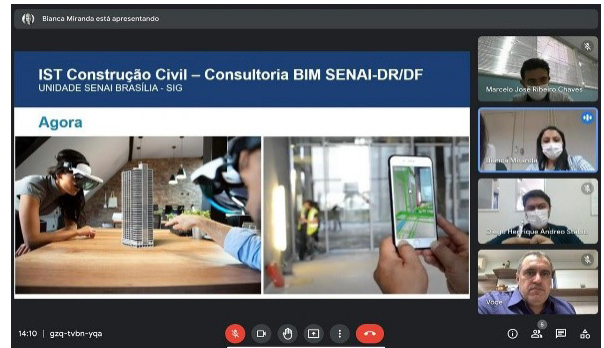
Blanca Miranda está apresentando

IST Construção Civil – Consultoria BIM SENAI-DR/DF
UNIDADE SENAI BRASÍLIA - SIG

Agora

Marcelo José Ribeiro Chaves

Blanca Miranda

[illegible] Henrique Andreo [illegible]

Você

14:10 | gzq-tvbn-yqa

6